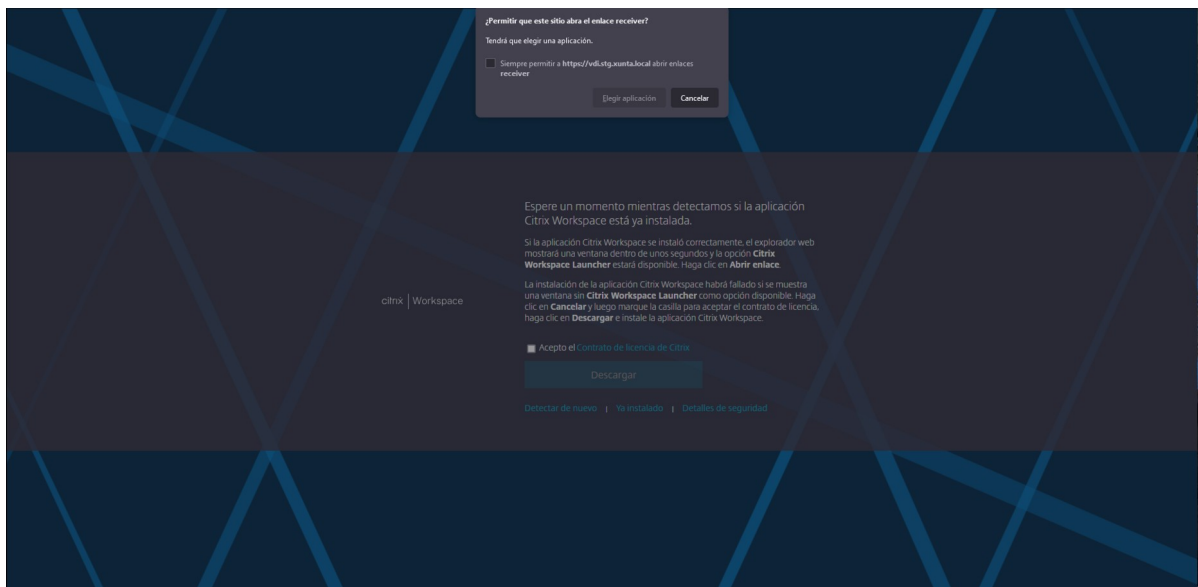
¿Permitir que este sitio abra el enlace receiver?

Tendrá que elegir una aplicación.

Siempre permitir a https://vdi.stg.xunta.local abrir enlaces receiver

Elegir aplicación Cancelar

citrix | Workspace

Espere un momento mientras detectamos si la aplicación Citrix Workspace está ya instalada.

Si la aplicación Citrix Workspace se instaló correctamente, el explorador web mostrará una ventana dentro de unos segundos y la opción Citrix Workspace Launcher estará disponible. Haga clic en Abrir enlace.

La instalación de la aplicación Citrix Workspace habrá fallado si se muestra una ventana sin Citrix Workspace Launcher como opción disponible. Haga clic en Cancelar y luego marque la casilla para aceptar el contrato de licencia, haga clic en Descargar e instale la aplicación Citrix Workspace.

Acepto el Contrato de licencia de Citrix

Descargar

Detectar de nuevo | Ya instalado | Detalles de seguridad